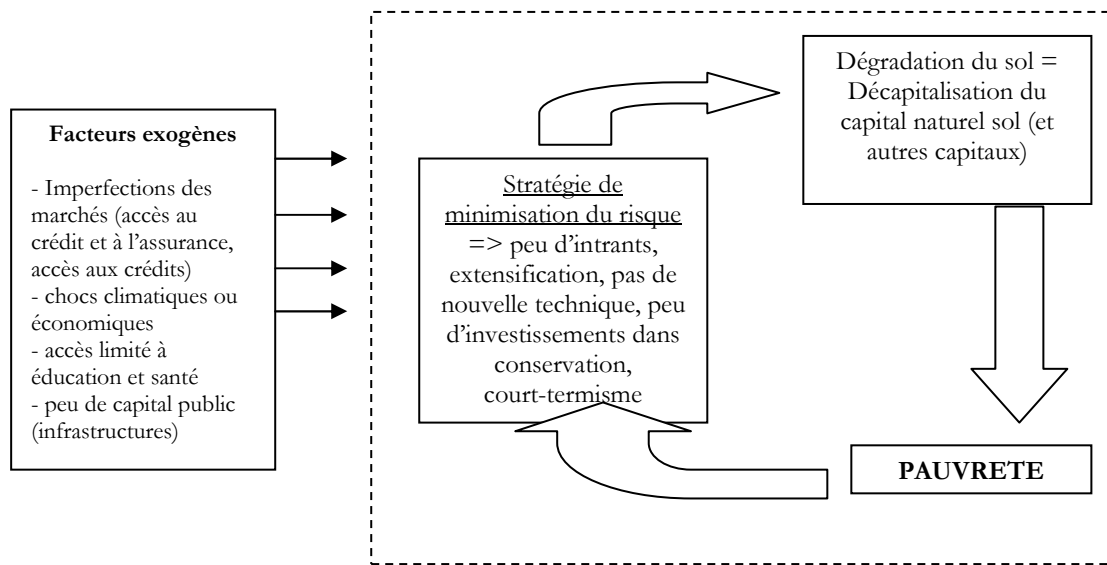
**Facteurs exogènes**

- Imperfections des marchés (accès au crédit et à l'assurance, accès aux crédits)
- chocs climatiques ou économiques
- accès limité à éducation et santé
- peu de capital public (infrastructures)

Stratégie de minimisation du risque => peu d'intrants, extensification, pas de nouvelle technique, peu d'investissements dans conservation, court-termisme

Dégradation du sol = Décapitalisation du capital naturel sol (et autres capitaux)

**PAUVRETE**